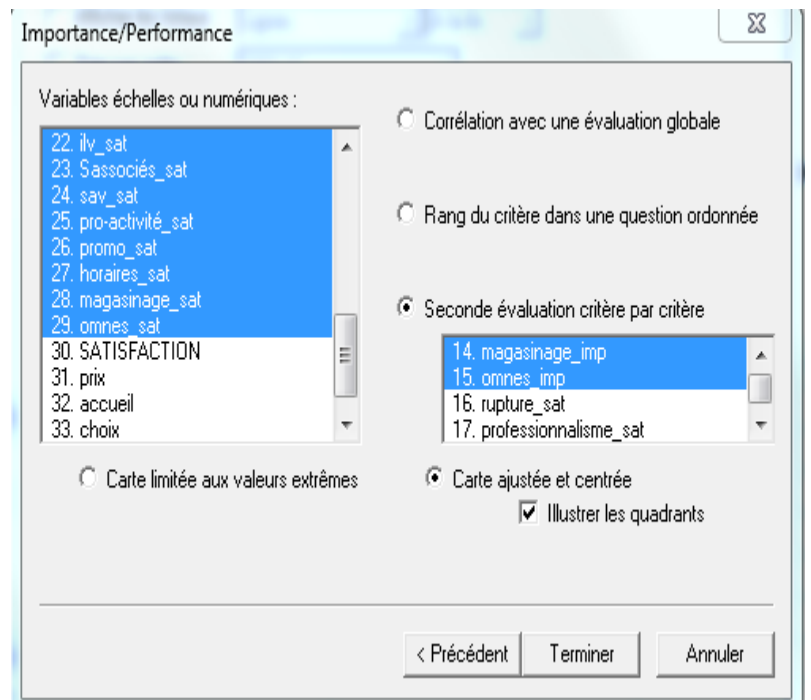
Importance/Performance

Variables échelles ou numériques :

22. ilv_sat
23. Sassociés_sat
24. sav_sat
25. pro-activité_sat
26. promo_sat
27. horaires_sat
28. magasinage_sat
29. omnes_sat
30. SATISFACTION
31. prix
32. accueil
33. choix

Corrélation avec une évaluation globale

Rang du critère dans une question ordonnée

Seconde évaluation critère par critère

14. magasinage_imp
15. omnes_imp
16. rupture_sat
17. professionnalisme_sat

Carte limitée aux valeurs extrêmes

Carte ajustée et centrée

Illustrer les quadrants

< Précédent

Terminer

Annuler